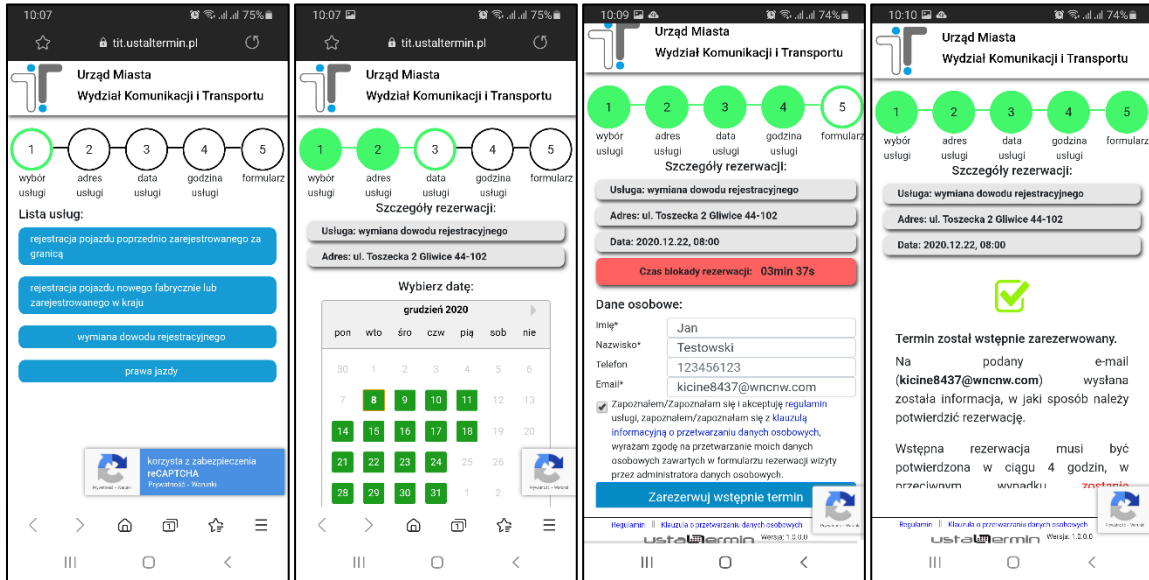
10:07 75%
tit.ustaltermin.pl
Urząd Miasta
Wydział Komunikacji i Transportu
1 wybór usługi
2 adres usługi
3 data usługi
4 godzina usługi
5 formularz
Lista usług:
rejestracja pojazdu poprzednio zarejestrowanego za granicą
rejestracja pojazdu nowego fabrycznie lub zarejestrowanego w kraju
wymiana dowodu rejestracyjnego
prawa jazdy
korzysta z zabezpieczenia reCAPTCHA
Prywatność - Warunki

10:07 75%
tit.ustaltermin.pl
Urząd Miasta
Wydział Komunikacji i Transportu
1 wybór usługi
2 adres usługi
3 data usługi
4 godzina usługi
5 formularz
Szczegóły rezerwacji:
Usługa: wymiana dowodu rejestracyjnego
Adres: ul. Toszecka 2 Gliwice 44-102
Wybierz datę:
grudzień 2020
| pon | wto | śro | czw | pią | sob | nie |
|---|---|---|---|---|---|---|
| 30 | 1 | 2 | 3 | 4 | 5 | 6 |
| 7 | 8 | 9 | 10 | 11 | 12 | 13 |
| 14 | 15 | 16 | 17 | 18 | 19 | 20 |
| 21 | 22 | 23 | 24 | 25 | 26 | |
| 28 | 29 | 30 | 31 | 1 | 2 | |

10:09 74%
Urząd Miasta
Wydział Komunikacji i Transportu
1 wybór usługi
2 adres usługi
3 data usługi
4 godzina usługi
5 formularz
Szczegóły rezerwacji:
Usługa: wymiana dowodu rejestracyjnego
Adres: ul. Toszecka 2 Gliwice 44-102
Data: 2020.12.22, 08:00
Czas blokady rezerwacji: 03min 37s
Dane osobowe:
Imię* Jan
Nazwisko* Testowski
Telefon 123456123
Email* kicine8437@wncnw.com
Zapoznałem/Zapoznałam się i akceptuję regulamin usługi, zapoznałem/zapoznałam się z klauzulą informacyjną o przetwarzaniu danych osobowych, wyrażam zgodę na przetwarzanie moich danych osobowych zawartych w formularzu rezerwacji wizyty przez administratora danych osobowych.
Zarezerwuj wstępnie termin
Regulamin || Klauzula o przetwarzaniu danych osobowych
ustaltermin Wersja: 1.2.0.0

10:10 74%
Urząd Miasta
Wydział Komunikacji i Transportu
1 wybór usługi
2 adres usługi
3 data usługi
4 godzina usługi
5 formularz
Szczegóły rezerwacji:
Usługa: wymiana dowodu rejestracyjnego
Adres: ul. Toszecka 2 Gliwice 44-102
Data: 2020.12.22, 08:00
Termin został wstępnie zarezerwowany.
Na podany e-mail (kicine8437@wncnw.com) wysłana została informacja, w jaki sposób należy potwierdzić rezerwację.
Wstępna rezerwacja musi być potwierdzona w ciągu 4 godzin, w przeciwnym wypadku zostanie
Regulamin || Klauzula o przetwarzaniu danych osobowych
ustaltermin Wersja: 1.2.0.0